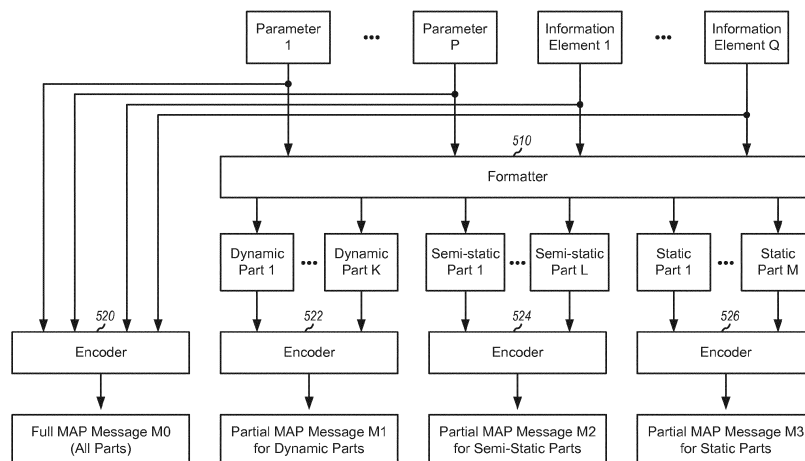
Parameter 1

•••

Parameter P

Information Element 1

•••

Information Element Q

510

Formatter

Dynamic Part 1

•••

Dynamic Part K

Semi-static Part 1

•••

Semi-static Part L

Static Part 1

•••

Static Part M

520

Encoder

522

Encoder

524

Encoder

526

Encoder

Full MAP Message M0 (All Parts)

Partial MAP Message M1 for Dynamic Parts

Partial MAP Message M2 for Semi-Static Parts

Partial MAP Message M3 for Static Parts